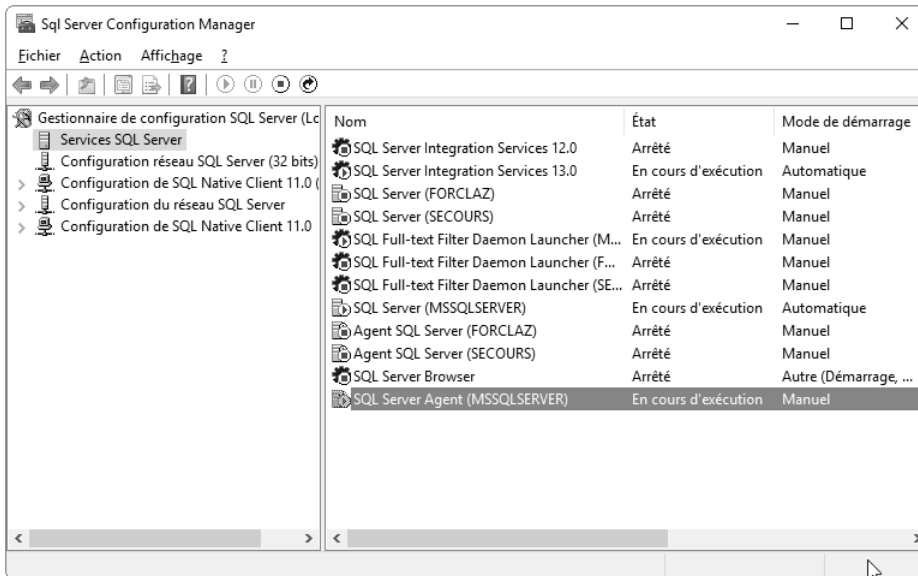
Sql Server Configuration Manager

Fichier Action Affichage ?

Gestionnaire de configuration SQL Server (Lc
Services SQL Server
Configuration réseau SQL Server (32 bits)
Configuration de SQL Native Client 11.0 (
Configuration du réseau SQL Server
Configuration de SQL Native Client 11.0

| Nom | État | Mode de démarrage |
|---|---|---|
| SQL Server Integration Services 12.0 | Arrêté | Manuel |
| SQL Server Integration Services 13.0 | En cours d'exécution | Automatique |
| SQL Server (FORCLAZ) | Arrêté | Manuel |
| SQL Server (SECOURS) | Arrêté | Manuel |
| SQL Full-text Filter Daemon Launcher (M... | En cours d'exécution | Manuel |
| SQL Full-text Filter Daemon Launcher (F... | Arrêté | Manuel |
| SQL Full-text Filter Daemon Launcher (SE... | Arrêté | Manuel |
| SQL Server (MSSQLSERVER) | En cours d'exécution | Automatique |
| Agent SQL Server (FORCLAZ) | Arrêté | Manuel |
| Agent SQL Server (SECOURS) | Arrêté | Manuel |
| SQL Server Browser | Arrêté | Autre (Démarrage, ... |
| SQL Server Agent (MSSQLSERVER) | En cours d'exécution | Manuel |